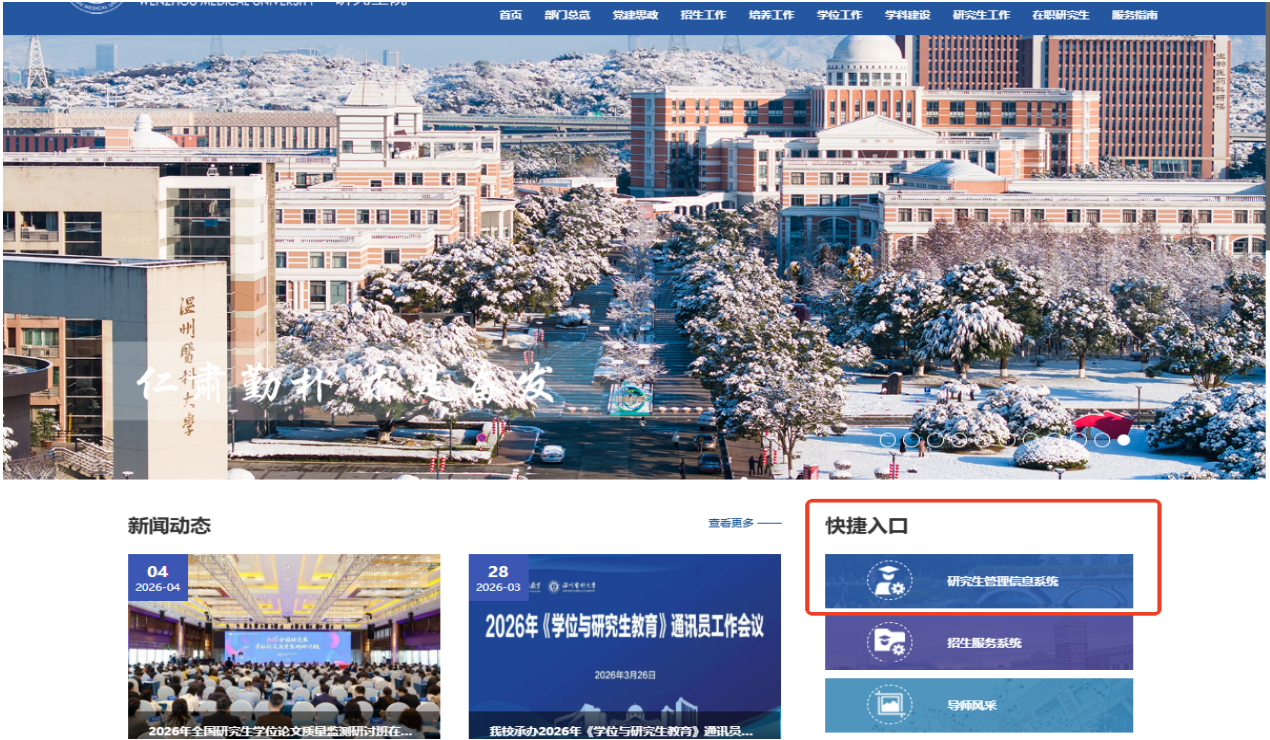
WENZHOU MEDICAL UNIVERSITY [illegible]

首页 部门总览 党建思政 招生工作 培养工作 学位工作 学科建设 研究生工作 在职研究生 服务指南

温州医科大学

仁肃勤朴 求是奋发

新闻动态

查看更多

04
2026-04
2026年全国研究生学位论文质量监测研讨班在...

28
2026-03
2026年《学位与研究生教育》通讯员工作会议
2026年3月26日
我校承办2026年《学位与研究生教育》通讯员...

快捷入口

研究生管理信息系统

招生服务系统

导师风采